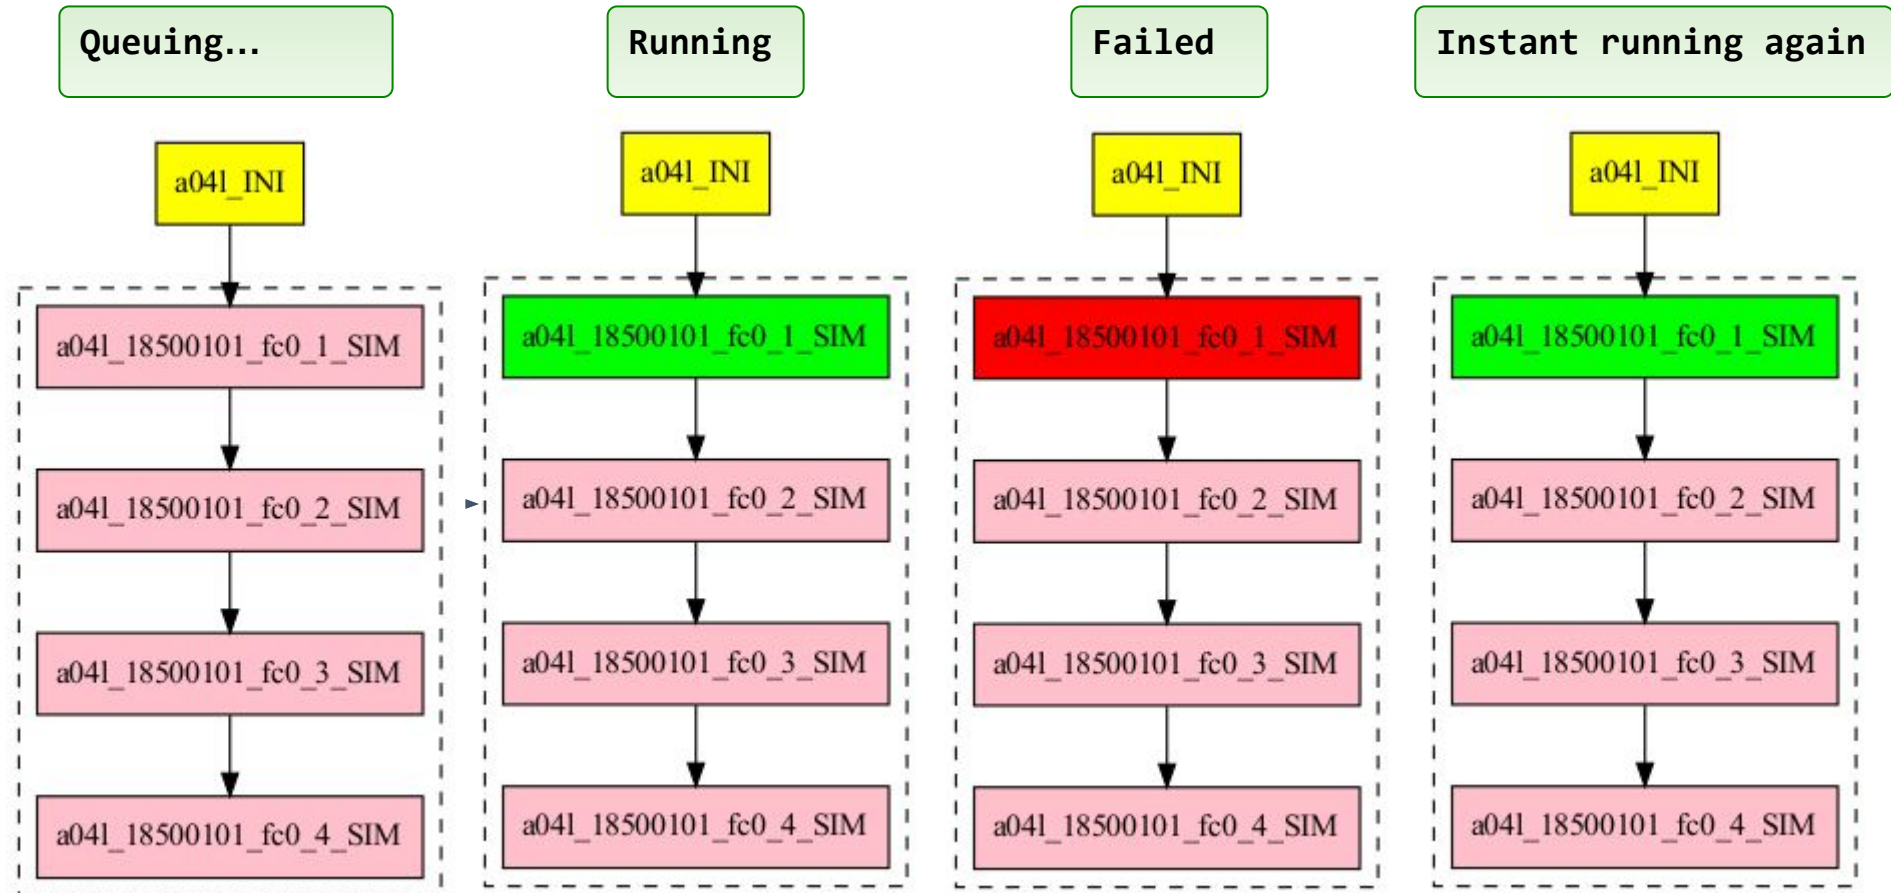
Queuing...

a04l_INI

a04l_18500101_fc0_1_SIM

a04l_18500101_fc0_2_SIM

a04l_18500101_fc0_3_SIM

a04l_18500101_fc0_4_SIM

Running

a04l_INI

a04l_18500101_fc0_1_SIM

a04l_18500101_fc0_2_SIM

a04l_18500101_fc0_3_SIM

a04l_18500101_fc0_4_SIM

Failed

a04l_INI

a04l_18500101_fc0_1_SIM

a04l_18500101_fc0_2_SIM

a04l_18500101_fc0_3_SIM

a04l_18500101_fc0_4_SIM

Instant running again

a04l_INI

a04l_18500101_fc0_1_SIM

a04l_18500101_fc0_2_SIM

a04l_18500101_fc0_3_SIM

a04l_18500101_fc0_4_SIM